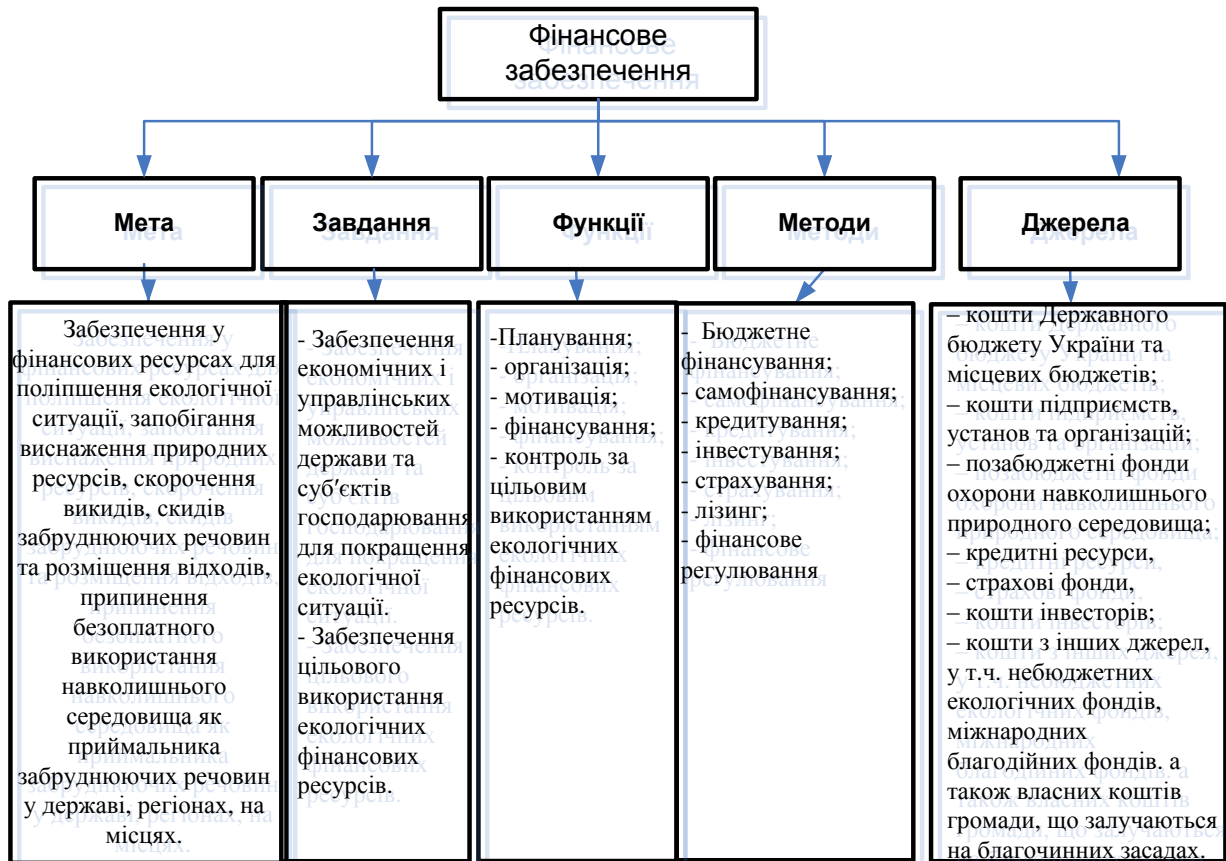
Фінансове забезпечення

Мета

Завдання

Функції

Методи

Джерела

Забезпечення у фінансових ресурсах для поліпшення екологічної ситуації, запобігання виснаження природних ресурсів, скорочення викидів, скидів забруднюючих речовин та розміщення відходів, припинення безоплатного використання навколишнього середовища як приймальника забруднюючих речовин у державі, регіонах, на місцях.

- Забезпечення економічних і управлінських можливостей держави та суб'єктів господарювання для покращення екологічної ситуації.
- Забезпечення цільового використання екологічних фінансових ресурсів.

-Планування;
- організація;
- мотивація;
- фінансування;
- контроль за цільовим використанням екологічних фінансових ресурсів.

- Бюджетне фінансування;
- самофінансування;
- кредитування;
- інвестування;
- страхування;
- лізинг;
- фінансове регулювання

– кошти Державного бюджету України та місцевих бюджетів;
– кошти підприємств, установ та організацій;
– позабюджетні фонди охорони навколишнього природного середовища;
– кредитні ресурси,
– страхові фонди,
– кошти інвесторів;
– кошти з інших джерел, у т.ч. небюджетних екологічних фондів, міжнародних благодійних фондів. а також власних коштів громади, що залучаються на благочинних засадах.